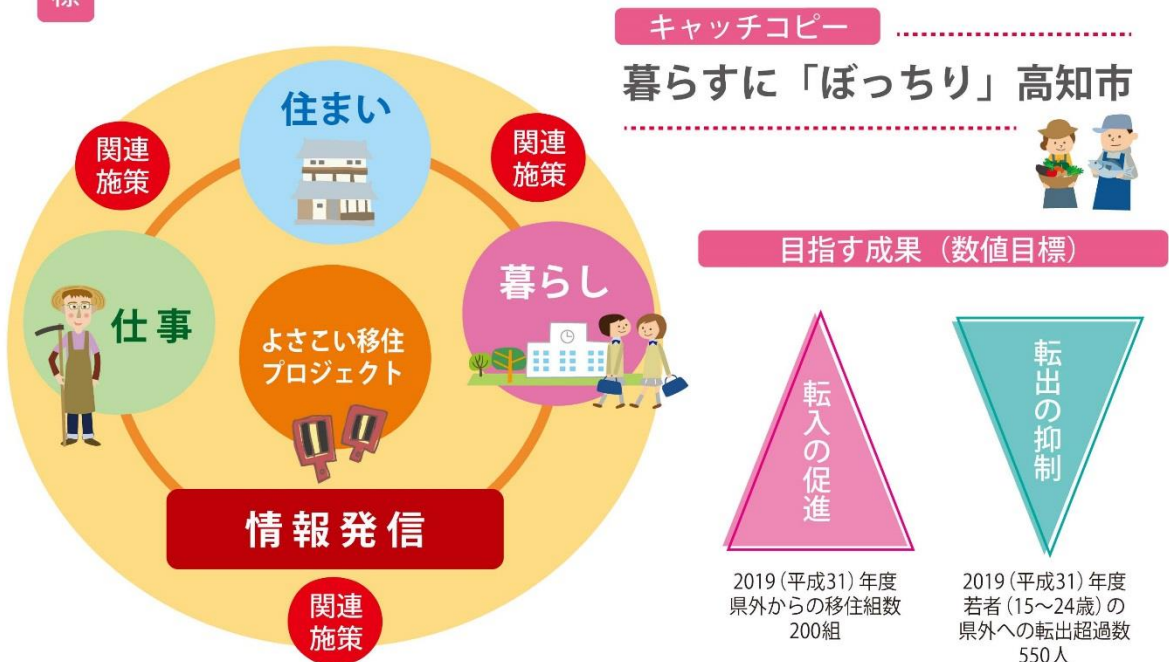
標

住まい

関連施策

関連施策

仕事

よさこい移住プロジェクト

暮らし

情報発信

関連施策

キャッチコピー

暮らすに「ぼっちり」高知市

目指す成果（数値目標）

転入の促進

2019（平成31）年度
県外からの移住組数
200組

転出の抑制

2019（平成31）年度
若者（15～24歳）の
県外への転出超過数
550人